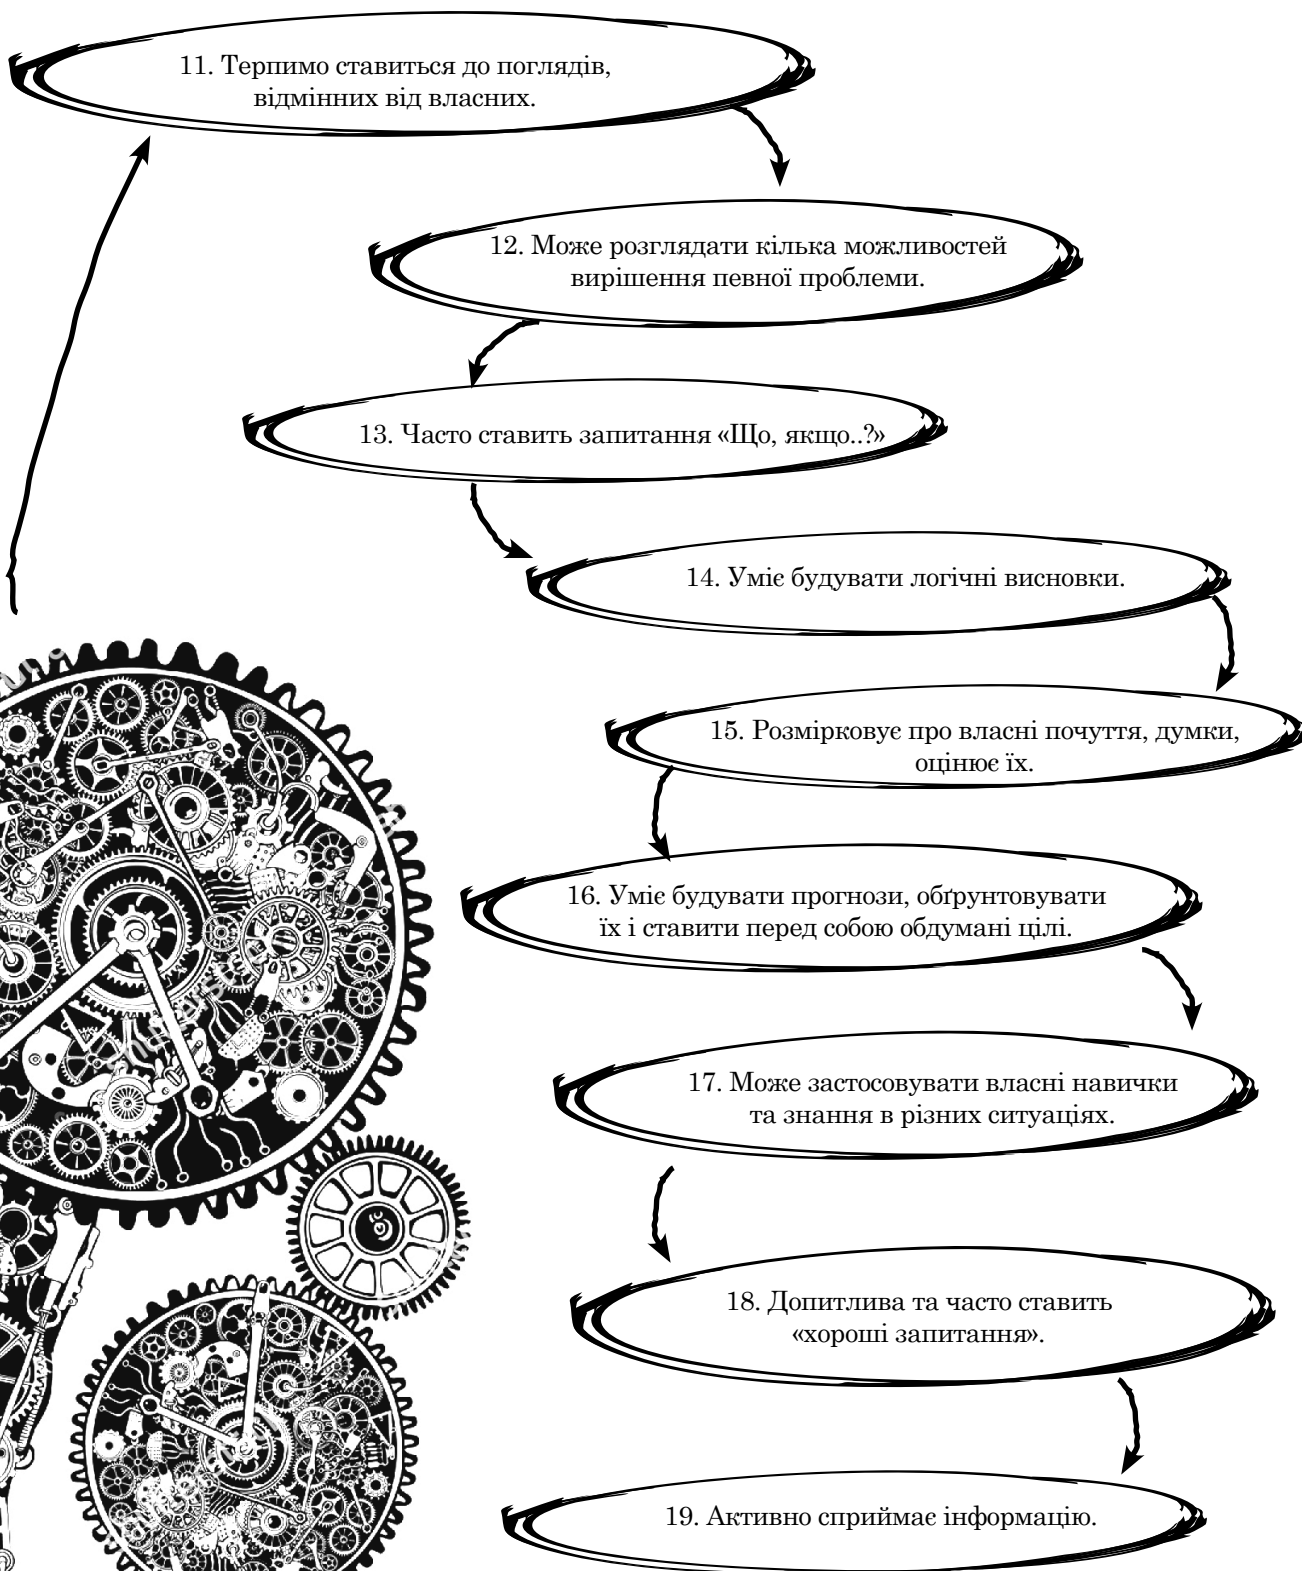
11. Терпимо ставиться до поглядів, відмінних від власних.

12. Може розглядати кілька можливостей вирішення певної проблеми.

13. Часто ставить запитання «Що, якщо..?»

14. Уміє будувати логічні висновки.

15. Розмірковує про власні почуття, думки, оцінює їх.

16. Уміє будувати прогнози, обґрунтовувати їх і ставити перед собою обдумані цілі.

17. Може застосовувати власні навички та знання в різних ситуаціях.

18. Допитлива та часто ставить «хороші запитання».

19. Активно сприймає інформацію.